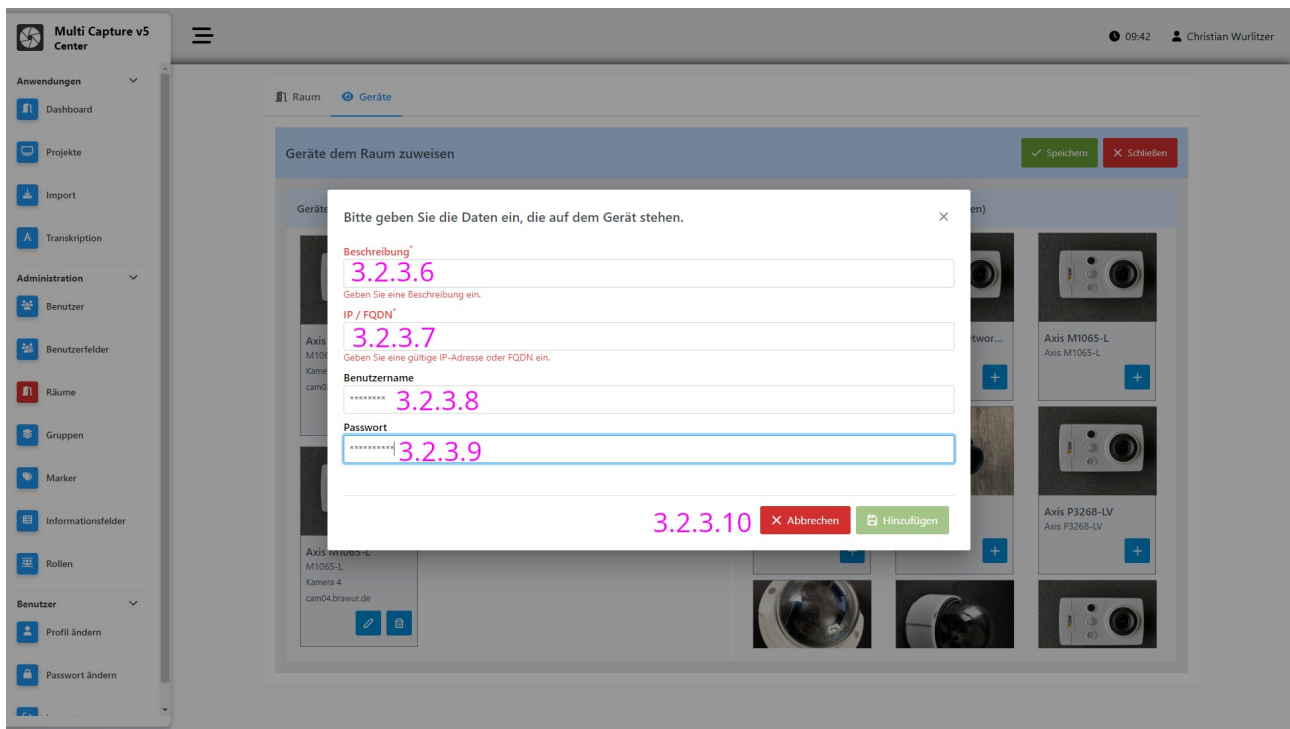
Multi Capture v5 Center

09:42 Christian Wurlitzer

Anwendungen
Dashboard
Projekte
Import
Transkription
Administration
Benutzer
Benutzerfelder
Räume
Gruppen
Marker
Informationsfelder
Rollen
Benutzer
Profil ändern
Passwort ändern

Raum Geräte

Geräte dem Raum zuweisen
Speichern Schließen

Geräte
Axis
M10
Kame
cam0

Axis M1065-L
M1065-L
Kamera 4
cam04.brawur.de

en)
etwor...
Axis M1065-L
Axis M1065-L
Axis P3268-LV
Axis P3268-LV

Bitte geben Sie die Daten ein, die auf dem Gerät stehen.

Beschreibung*
3.2.3.6
Geben Sie eine Beschreibung ein.
IP / FQDN*
3.2.3.7
Geben Sie eine gültige IP-Adresse oder FQDN ein.
Benutzername
******** 3.2.3.8
Passwort
********** 3.2.3.9

3.2.3.10 Abbrechen Hinzufügen